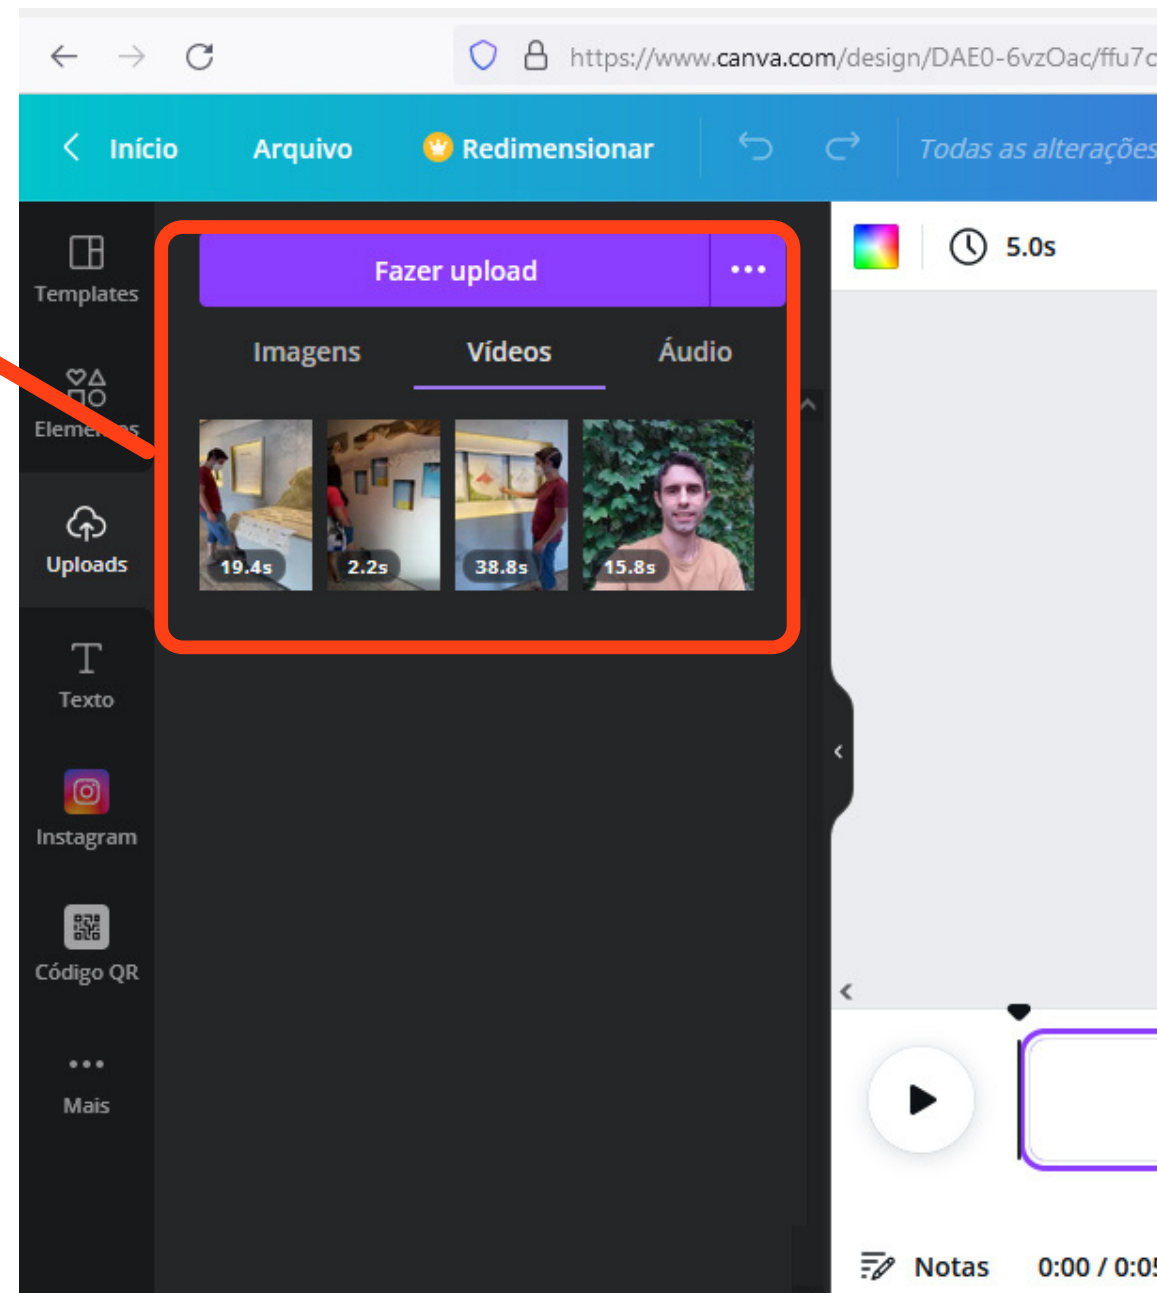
https://www.canva.com/design/DAE0-6vzOac/ffu7c

Início Arquivo Redimensionar Todas as alterações

Templates

Elem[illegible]s

Uploads

Texto

Instagram

Código QR

Mais

Fazer upload •••

Imagens Vídeos Áudio

19.4s 2.2s 38.8s 15.8s

5.0s

Notas 0:00 / 0:0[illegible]